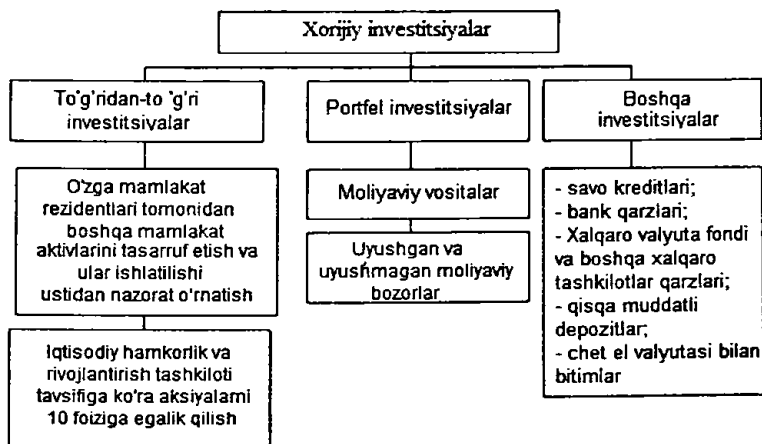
Xorijiy investitsiyalar

To'g'ridan-to 'g'ri investitsiyalar

Portfel investitsiyalar

Boshqa investitsiyalar

O'zga mamlakat rezidentlari tomonidan boshqa mamlakat aktivlarini tasarruf etish va ular ishlatilishi ustidan nazorat o'rnatish

Iqtisodiy hamkorlik va rivojlantirish tashkiloti tavsifiga ko'ra aksiyalarni 10 foiziga egalik qilish

Moliyaviy vositalar

Uyushgan va uyushmagan moliyaviy bozorlar

- savo kreditlari;
- bank qarzlari;
- Xalqaro valyuta fondi va boshqa xalqaro tashkilotlar qarzlari;
- qisqa muddatli depozitlar;
- chet el valyutasi bilan bitimlar